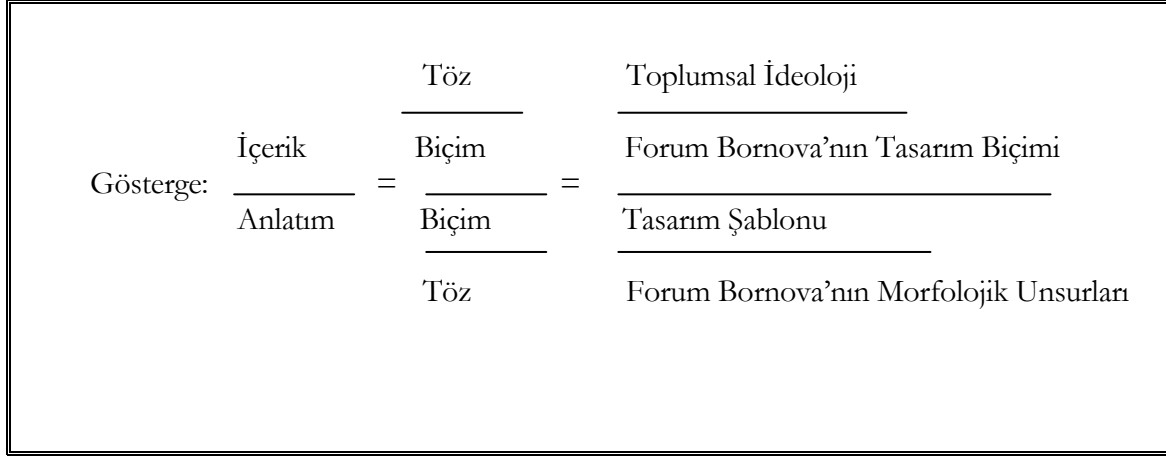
Gösterge: $\frac{\text{İçerik}}{\text{Anlatım}} = \frac{\frac{\text{Töz}}{\text{Biçim}}}{\frac{\text{Biçim}}{\text{Töz}}} = \frac{\frac{\text{Toplumsal İdeoloji}}{\text{Forum Bornova'nın Tasarım Biçimi}}}{\frac{\text{Tasarım Şablonu}}{\text{Forum Bornova'nın Morfolojik Unsurları}}}$